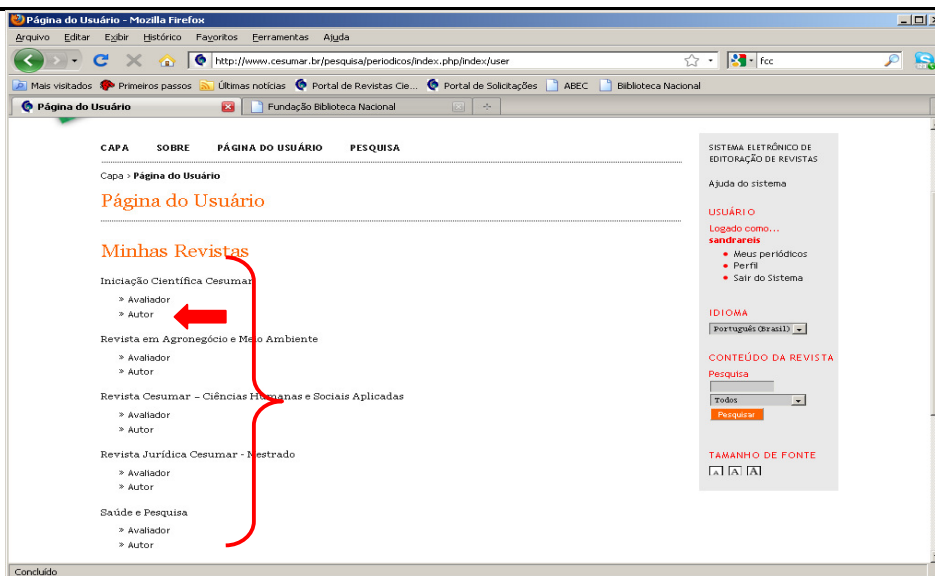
Página do Usuário - Mozilla Firefox

Arquivo Editar Exibir Histórico Favoritos Ferramentas Ajuda

http://www.cesumar.br/pesquisa/periodicos/index.php/index/user

fcc

Mais visitados Primeiros passos Últimas notícias Portal de Revistas Cie... Portal de Solicitações ABEC Biblioteca Nacional

Página do Usuário

Fundação Biblioteca Nacional

CAPA SOBRE PÁGINA DO USUÁRIO PESQUISA

Capa > Página do Usuário

Página do Usuário

Minhas Revistas

Iniciação Científica Cesumar

» Avaliador
» Autor

Revista em Agronegócio e Meio Ambiente

» Avaliador
» Autor

Revista Cesumar – Ciências Humanas e Sociais Aplicadas

» Avaliador
» Autor

Revista Jurídica Cesumar - Mestrado

» Avaliador
» Autor

Saúde e Pesquisa

» Avaliador
» Autor

SISTEMA ELETRÔNICO DE EDITORAÇÃO DE REVISTAS

Ajuda do sistema

USUÁRIO

Logado como...
sandrareis

Meus periódicos
Perfil
Sair do Sistema

IDIOMA

Português (Brasil)

CONTEÚDO DA REVISTA

Pesquisa

Todos

Pesquisar

TAMANHO DE FONTE

A A A

Concluído